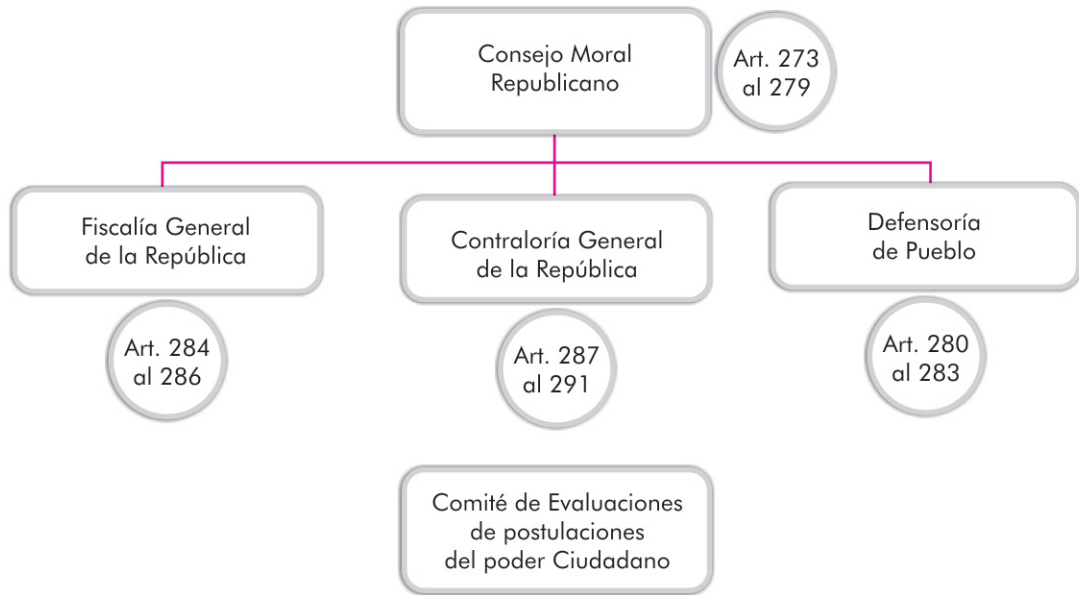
Consejo Moral Republicano

Art. 273 al 279

Fiscalía General de la República

Art. 284 al 286

Contraloría General de la República

Art. 287 al 291

Defensoría de Pueblo

Art. 280 al 283

Comité de Evaluaciones de postulaciones del poder Ciudadano